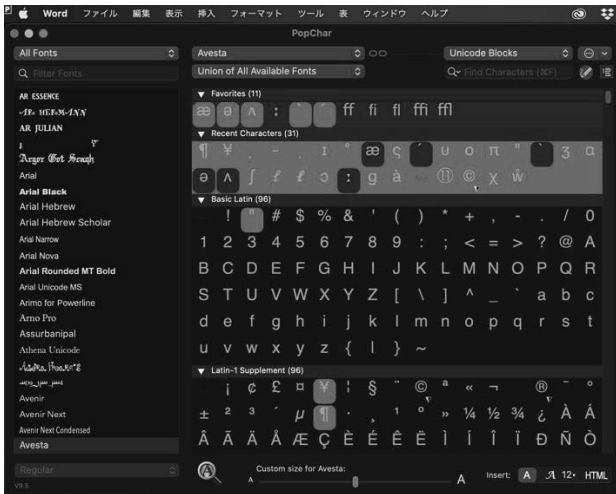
Word ファイル 編集 表示 挿入 フォーマット ツール 表 ウィンドウ ヘルプ

PopChar

All Fonts
Filter Fonts
AR ESSENCE
AR HERMANN
AR JULIAN
Aurger Got Scush
Arial
Arial Black
Arial Hebrew
Arial Hebrew Scholar
Arial Narrow
Arial Nova
Arial Rounded MT Bold
Arial Unicode MS
Arimo for Powerline
Arno Pro
Assurbanipal
Athena Unicode
Avenir
Avenir Next
Avenir Next Condensed
Avesta
Regular
V9.5

Avesta
Union of All Available Fonts
Unicode Blocks
Find Characters (⌘F)

Favorites (11)
æ ə ʌ : ˋ ˊ ff fi fl ffi ffl

Recent Characters (31)
¶ ¥ - ı ° æ ç ʹ u o π " ʒ ɑ
ə ʌ ʃ ɾ ɔ : ɡ à ⑪ © χ ŵ

Basic Latin (96)
! " # $ % & ' ( ) * + , - . / 0
1 2 3 4 5 6 7 8 9 : ; < = > ? @ A
B C D E F G H I J K L M N O P Q R
S T U V W X Y Z [ \ ] ^ _ ` a b c
d e f g h i j k l m n o p q r s t
u v w x y z { | } ~

Latin-1 Supplement (96)
¡ ¢ £ ¤ ¥ ¦ § ¨ © ª « ¬ ® ¯ °
± ² ³ ´ µ ¶ · ¸ ¹ º » ¼ ½ ¾ ¿ À Á
Â Ã Ä Å Æ Ç È É Ê Ë Ì Í Î Ï Ð Ñ Ò

Custom size for Avesta:
A A
Insert: A 12• HTML